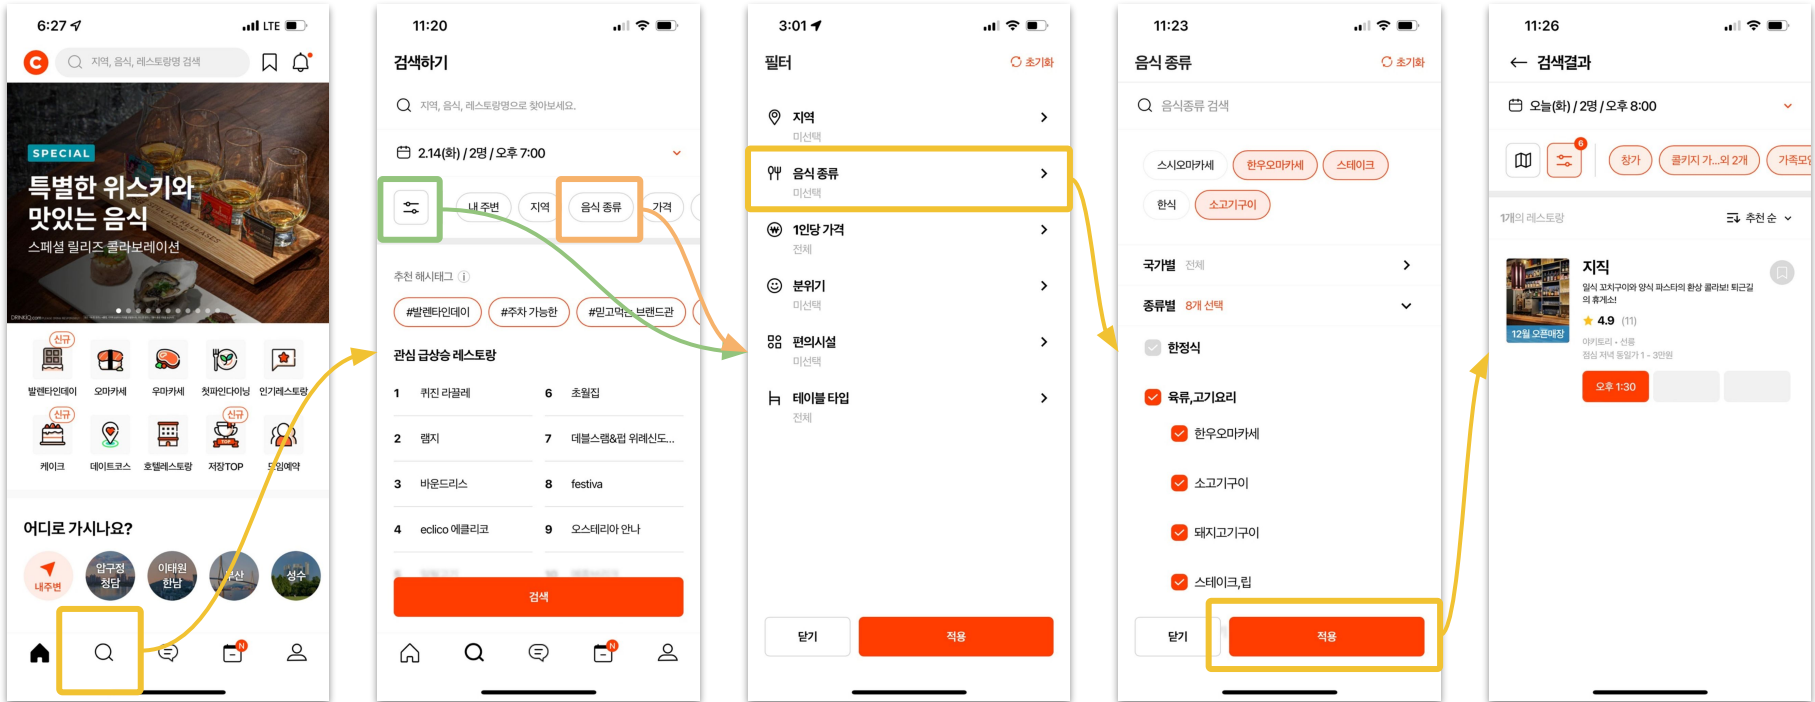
6:27 LTE
지역, 음식, 레스토랑명 검색
SPECIAL
특별한 위스키와 맛있는 음식
스페셜 릴리즈 콜라보레이션
신규
발렌타인데이 오마카세 우마카세 첫파인다이닝 인기레스토랑
신규 신규
케이크 데이트코스 호텔레스토랑 저장TOP 모임예약
어디로 가시나요?
내주변 압구정 청담 이태원 한남 부산 성수

11:20
검색하기
지역, 음식, 레스토랑명으로 찾아보세요.
2.14(화) / 2명 / 오후 7:00
내 주변 지역 음식 종류 가격
추천 해시태그
#발렌타인데이 #주차 가능한 #인고먹는 브랜드관
관심 급상승 레스토랑
1 퀴진 라끌레 6 초월집
2 램지 7 데블스램&립 위례신도...
3 바운드리스 8 festiva
4 eclico 에클리코 9 오스테리아 안나
검색

3:01
필터 초기화
지역 미선택
음식 종류 미선택
1인당 가격 전체
분위기 미선택
편의시설 미선택
테이블 타입 전체
닫기 적용

11:23
음식 종류 초기화
음식종류 검색
스시오마카세 한우오마카세 스테이크
한식 소고기구이
국가별 전체
종류별 8개 선택
한정식
육류,고기요리
한우오마카세
소고기구이
돼지고기구이
스테이크,립
닫기 적용

11:26
검색결과
오늘(화) / 2명 / 오후 8:00
6
창가 콜키지 가...외 2개 가족모임
1개의 레스토랑 추천 순
지직
일식 꼬치구이와 양식 파스타의 환상 콜라보! 퇴근길의 휴게소!
12월 오픈매장
4.9 (11)
아키토리 · 선릉
점심 저녁 동일가 1 - 3만원
오후 1:30